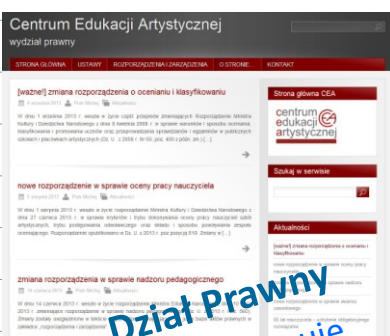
Centrum Edukacji Artystycznej
wydział prawny

STRONA GŁÓWNA | USTAWY | ROZPORZĄDZENIA I ZARZĄDZENIA | O STRONIE... | KONTAKT

[ważne!] zmiana rozporządzenia o ocenianiu i klasyfikowaniu
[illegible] Piotr Michaj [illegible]

W dniu 1 września 2013 r. wesze w życie część przepisów zmieniających Rozporządzenie Ministra Kultury i Dziedzictwa Narodowego z dnia 8 kwietnia 2008 r. w sprawie warunków i sposobu oceniania, klasyfikowania i promowania uczniów oraz przeprowadzania sprawdzianów i egzaminów w publicznych szkołach i placówkach artystycznych (Dz. U. z 2008 r. Nr 60, poz. 408 z późn. zm.) [...]

nowe rozporządzenie w sprawie oceny pracy nauczyciela
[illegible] Piotr Michaj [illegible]

W dniu 1 września 2013 r. weszło w życie rozporządzenie Ministra Kultury i Dziedzictwa Narodowego z dnia 27 czerwca 2013 r. w sprawie kryteriów i trybu dokonywania oceny pracy nauczycieli szkół artystycznych, trybu podtrzymania odwołującego oraz składu i sposobu powoływania zespołu oceniającego. Rozporządzenie opublikowano w Dz. U. z 2013 r. pod pozycją 810. Zmiany w [...]

zmiana rozporządzenia w sprawie nadzoru pedagogicznego
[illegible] Piotr Michaj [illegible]

W dniu 14 czerwca 2013 r. weszło w życie rozporządzenie Ministra Kultury i Dziedzictwa Narodowego z dnia 2013 r. zmieniające rozporządzenie w sprawie nadzoru pedagogicznego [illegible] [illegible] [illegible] Zmiany dotyczą przepisów w takich obszarach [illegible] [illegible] rozporządzenia i zarządzenia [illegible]

Dział Prawny
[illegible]

Strona główna CEA

centrum edukacji artystycznej

Szukaj w serwisie

Aktualności

[ważne!] zmiana rozporządzenia o ocenianiu i klasyfikowaniu
nowe rozporządzenie w sprawie oceny pracy nauczyciela
zmiana rozporządzenia w sprawie nadzoru pedagogicznego
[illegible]